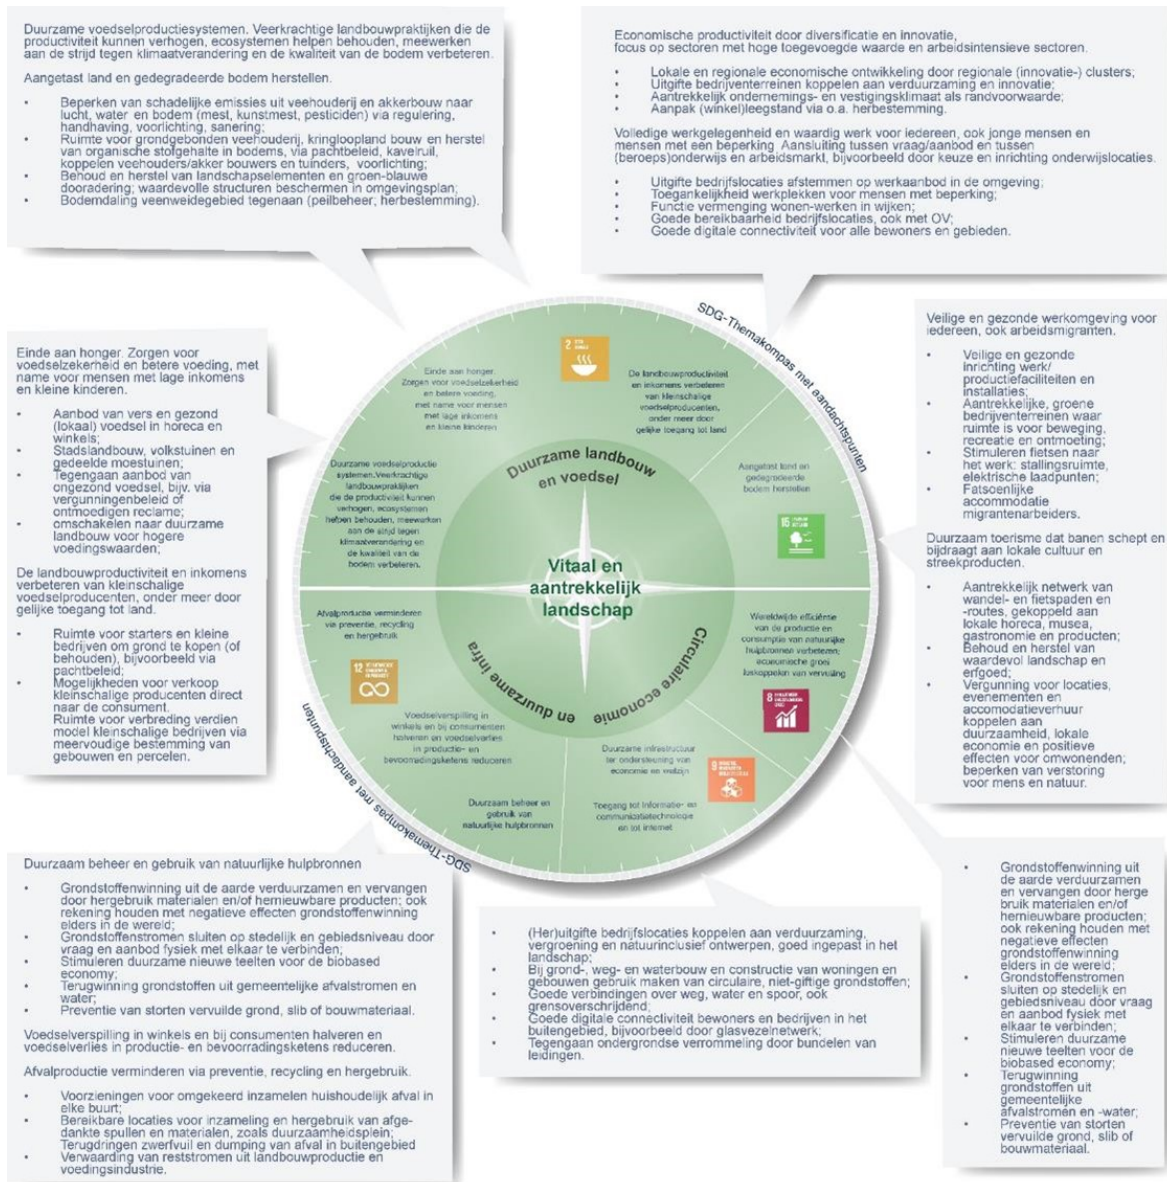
Duurzame voedselproductiesystemen. Veerkrachtige landbouwpraktijken die de productiviteit kunnen verhogen, ecosystemen helpen behouden, meewerken aan de strijd tegen klimaatverandering en de kwaliteit van de bodem verbeteren.

Aangetast land en gedegradeerde bodem herstellen.

- Beperken van schadelijke emissies uit veehouderij en akkerbouw naar lucht, water en bodem (mest, kunstmest, pesticiden) via regulering, handhaving, voorlichting, sanering;
- Ruimte voor grondgebonden veehouderij, kringloopland bouw en herstel van organische stofgehalte in bodems, via pachtbeleid, kavelruil, koppelen veehouders/akker bouwers en tuinders, voorlichting;
- Behoud en herstel van landschapselementen en groen-blauwe dooradering; waardevolle structuren beschermen in omgevingsplan;
- Bodemdaling veenweidegebied tegenaan (peilbeheer; herbestemming).

Economische productiviteit door diversificatie en innovatie, focus op sectoren met hoge toegevoegde waarde en arbeidsintensieve sectoren.

- Lokale en regionale economische ontwikkeling door regionale (innovatie-) clusters;
- Uitgifte bedrijventerreinen koppelen aan verduurzaming en innovatie;
- Aantrekkelijk ondernemings- en vestigingsklimaat als randvoorwaarde;
- Aanpak (winkel)leegstand via o.a. herbestemming.

Volledige werkgelegenheid en waardig werk voor iedereen, ook jonge mensen en mensen met een beperking. Aansluiting tussen vraag/aanbod en tussen (beroeps)onderwijs en arbeidsmarkt, bijvoorbeeld door keuze en inrichting onderwijslocaties.

- Uitgifte bedrijfslocaties afstemmen op werkaanbod in de omgeving;
- Toegankelijkheid werkplekken voor mensen met beperking;
- Functie vermenging wonen-werken in wijken;
- Goede bereikbaarheid bedrijfslocaties, ook met OV;
- Goede digitale connectiviteit voor alle bewoners en gebieden.

SDG-Themakompas met aandachtspunten

Einde aan honger. Zorgen voor voedselzekerheid en betere voeding, met name voor mensen met lage inkomens en kleine kinderen.

- Aanbod van vers en gezond (lokaal) voedsel in horeca en winkels;
- Stadslandbouw, volkstuinen en gedeelde moestuinen;
- Tegengaan aanbod van ongezond voedsel, bijv. via vergunningenbeleid of ontmoedigen reclame;
- omschakelen naar duurzame landbouw voor hogere voedingswaarden;

De landbouwproductiviteit en inkomens verbeteren van kleinschalige voedselproducenten, onder meer door gelijke toegang tot land.

- Ruimte voor starters en kleine bedrijven om grond te kopen (of behouden), bijvoorbeeld via pachtbeleid;
- Mogelijkheden voor verkoop kleinschalige producenten direct naar de consument.
- Ruimte voor verbreding verdien model kleinschalige bedrijven via meervoudige bestemming van gebouwen en percelen.

Einde aan honger. Zorgen voor voedselzekerheid en betere voeding, met name voor mensen met lage inkomens en kleine kinderen

De landbouwproductiviteit en inkomens verbeteren van kleinschalige voedselproducenten, onder meer door gelijke toegang tot land

Duurzame voedselproductie systemen. Veerkrachtige landbouwpraktijken die de productiviteit kunnen verhogen, ecosystemen helpen behouden, meewerken aan de strijd tegen klimaatverandering en de kwaliteit van de bodem verbeteren.

Aangetast land en gedegradeerde bodem herstellen

Duurzame landbouw en voedsel

Vitaal en aantrekkelijk landschap

Circulaire economie

en duurzame infra

Afvalproductie verminderen via preventie, recycling en hergebruik

Voedselverspilling in winkels en bij consumenten halveren en voedselverlies in productie- en bevoorradingsketens reduceren

Duurzaam beheer en gebruik van natuurlijke hulpbronnen

Wereldwijde efficiëntie van de productie en consumptie van natuurlijke hulpbronnen verbeteren; economische groei loskoppelen van vervuiling

Duurzame infrastructuur ter ondersteuning van economie en welzijn

Toegang tot informatie- en communicatietechnologie en tot internet

Veilige en gezonde werkomgeving voor iedereen, ook arbeidsmigranten.

- Veilige en gezonde inrichting werk/ productiefaciliteiten en installaties;
- Aantrekkelijke, groene bedrijventereinen waar ruimte is voor beweging, recreatie en ontmoeting;
- Stimuleren fietsen naar het werk: stallingsruimte, elektrische laadpunten;
- Fatsoenlijke accommodatie migrantenarbeiders.

Duurzaam toerisme dat banen schept en bijdraagt aan lokale cultuur en streekproducten.

- Aantrekkelijk netwerk van wandel- en fietspaden en -routes, gekoppeld aan lokale horeca, musea, gastronomie en producten;
- Behoud en herstel van waardevol landschap en erfgoed;
- Vergunning voor locaties, evenementen en accomodatieverhuur koppelen aan duurzaamheid, lokale economie en positieve effecten voor omwonenden; beperken van verstoring voor mens en natuur.

SDG-Themakompas met aandachtspunten

Duurzaam beheer en gebruik van natuurlijke hulpbronnen

- Grondstoffenwinning uit de aarde verduurzamen en vervangen door hergebruik materialen en/of hernieuwbare producten; ook rekening houden met negatieve effecten grondstoffenwinning elders in de wereld;
- Grondstoffenstromen sluiten op stedelijk en gebiedsniveau door vraag en aanbod fysiek met elkaar te verbinden;
- Stimuleren duurzame nieuwe teelten voor de biobased economy;
- Terugwinning grondstoffen uit gemeentelijke afvalstromen en water;
- Preventie van storten vervuilde grond, slib of bouwmateriaal.

Voedselverspilling in winkels en bij consumenten halveren en voedselverlies in productie- en bevoorradingsketens reduceren.

Afvalproductie verminderen via preventie, recycling en hergebruik.

- Voorzieningen voor omgekeerd inzamelen huishoudelijk afval in elke buurt;
- Bereikbare locaties voor inzameling en hergebruik van afgedankte spullen en materialen, zoals duurzaamheidsplein;
- Terugdringen zwerfvuil en dumping van afval in buitengebied
- Verwaarding van reststromen uit landbouwproductie en voedingsindustrie.

- (Her)uitgifte bedrijfslocaties koppelen aan verduurzaming, vergroening en natuurinclusief ontwerpen, goed ingepast in het landschap;
- Bij grond-, weg- en waterbouw en constructie van woningen en gebouwen gebruik maken van circulaire, niet-giftige grondstoffen;
- Goede verbindingen over weg, water en spoor, ook grensoverschrijdend;
- Goede digitale connectiviteit bewoners en bedrijven in het buitengebied, bijvoorbeeld door glasvezelnetwerk;
- Tegengaan ondergrondse verrommeling door bundelen van leidingen.

- Grondstoffenwinning uit de aarde verduurzamen en vervangen door herge bruik materialen en/of hernieuwbare producten; ook rekening houden met negatieve effecten grondstoffenwinning elders in de wereld;
- Grondstoffenstromen sluiten op stedelijk en gebiedsniveau door vraag en aanbod fysiek met elkaar te verbinden;
- Stimuleren duurzame nieuwe teelten voor de biobased economy;
- Terugwinning grondstoffen uit gemeentelijke afvalstromen en -water;
- Preventie van storten vervuilde grond, slib of bouwmateriaal.